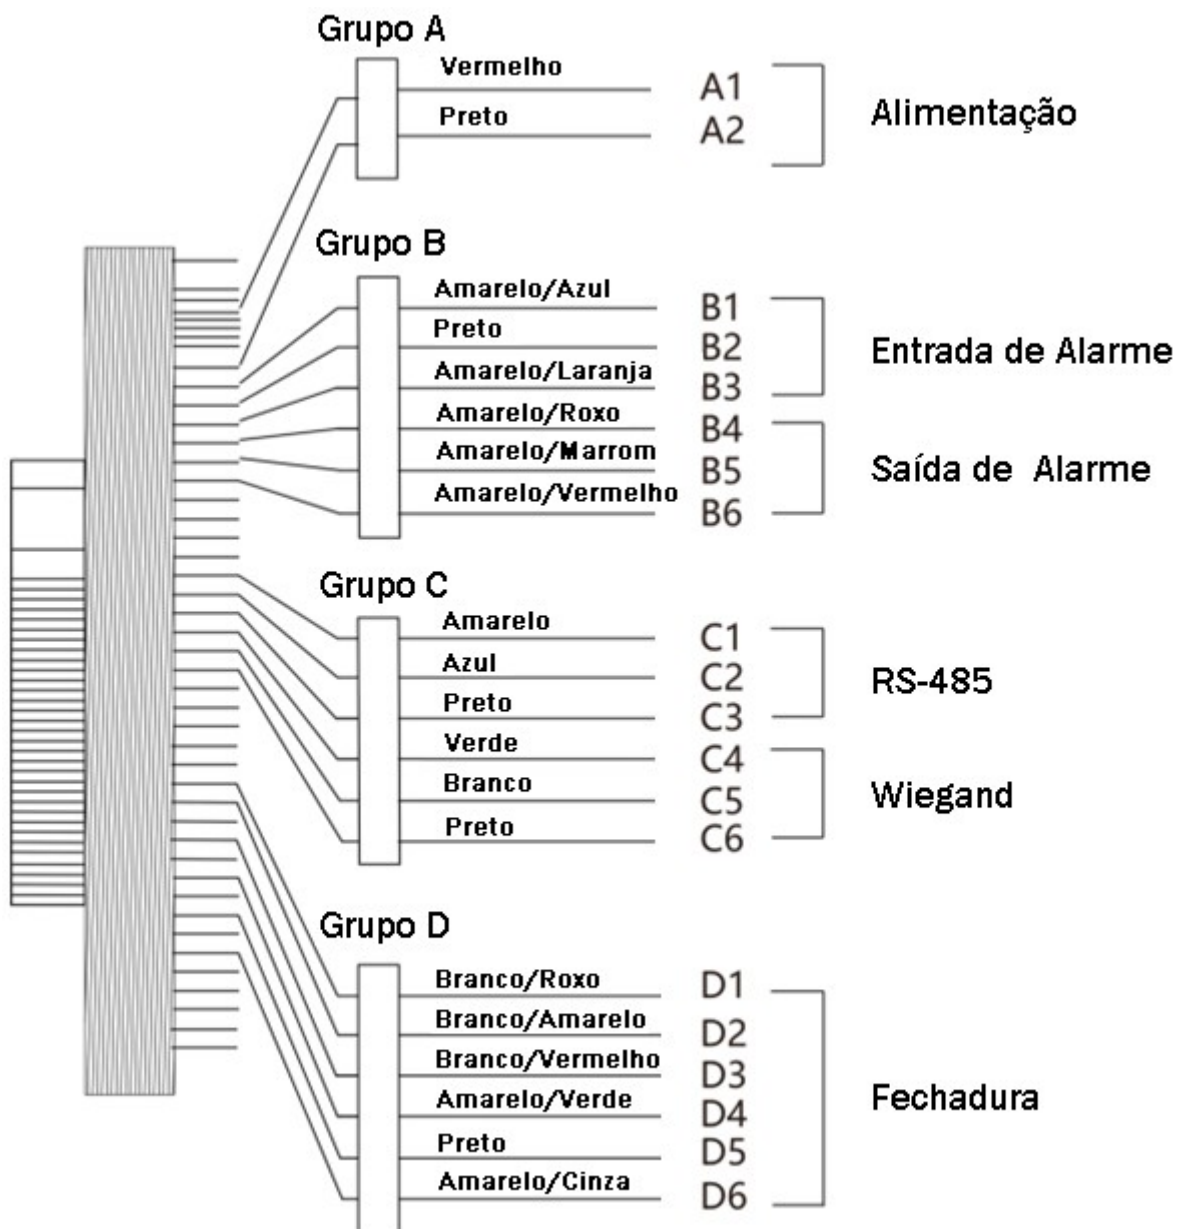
Grupo A
Vermelho A1
Preto A2
Alimentação

Grupo B
Amarelo/Azul B1
Preto B2
Amarelo/Laranja B3
Entrada de Alarme
Amarelo/Roxo B4
Amarelo/Marrom B5
Amarelo/Vermelho B6
Saída de Alarme

Grupo C
Amarelo C1
Azul C2
Preto C3
RS-485
Verde C4
Branco C5
Preto C6
Wiegand

Grupo D
Branco/Roxo D1
Branco/Amarelo D2
Branco/Vermelho D3
Amarelo/Verde D4
Preto D5
Amarelo/Cinza D6
Fechadura